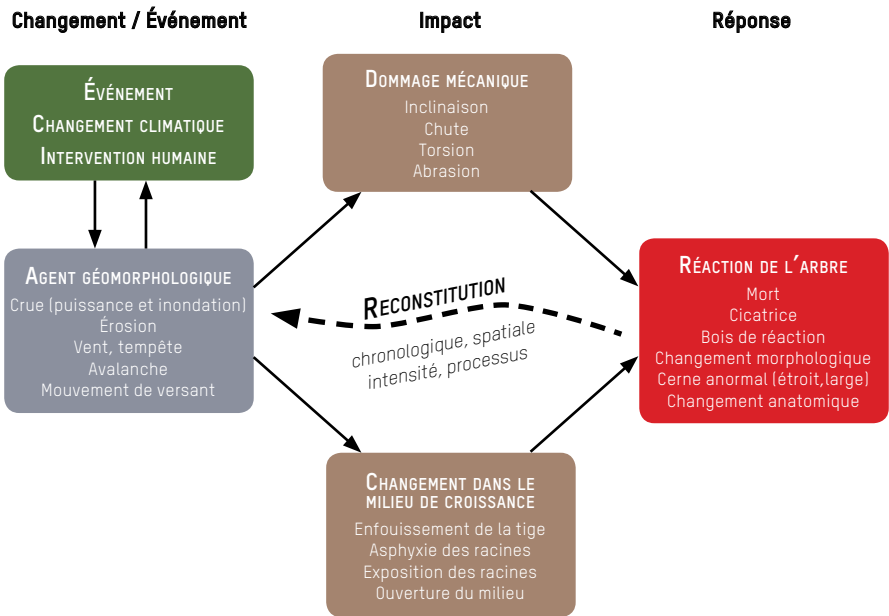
Changement / Événement

Impact

Réponse

Événement
Changement climatique
Intervention humaine

Dommage mécanique
Inclinaison
Chute
Torsion
Abrasion

Agent géomorphologique
Crue (puissance et inondation)
Érosion
Vent, tempête
Avalanche
Mouvement de versant

Reconstitution
chronologique, spatiale
intensité, processus

Réaction de l'arbre
Mort
Cicatrice
Bois de réaction
Changement morphologique
Cerne anormal (étroit,large)
Changement anatomique

Changement dans le milieu de croissance
Enfouissement de la tige
Asphyxie des racines
Exposition des racines
Ouverture du milieu